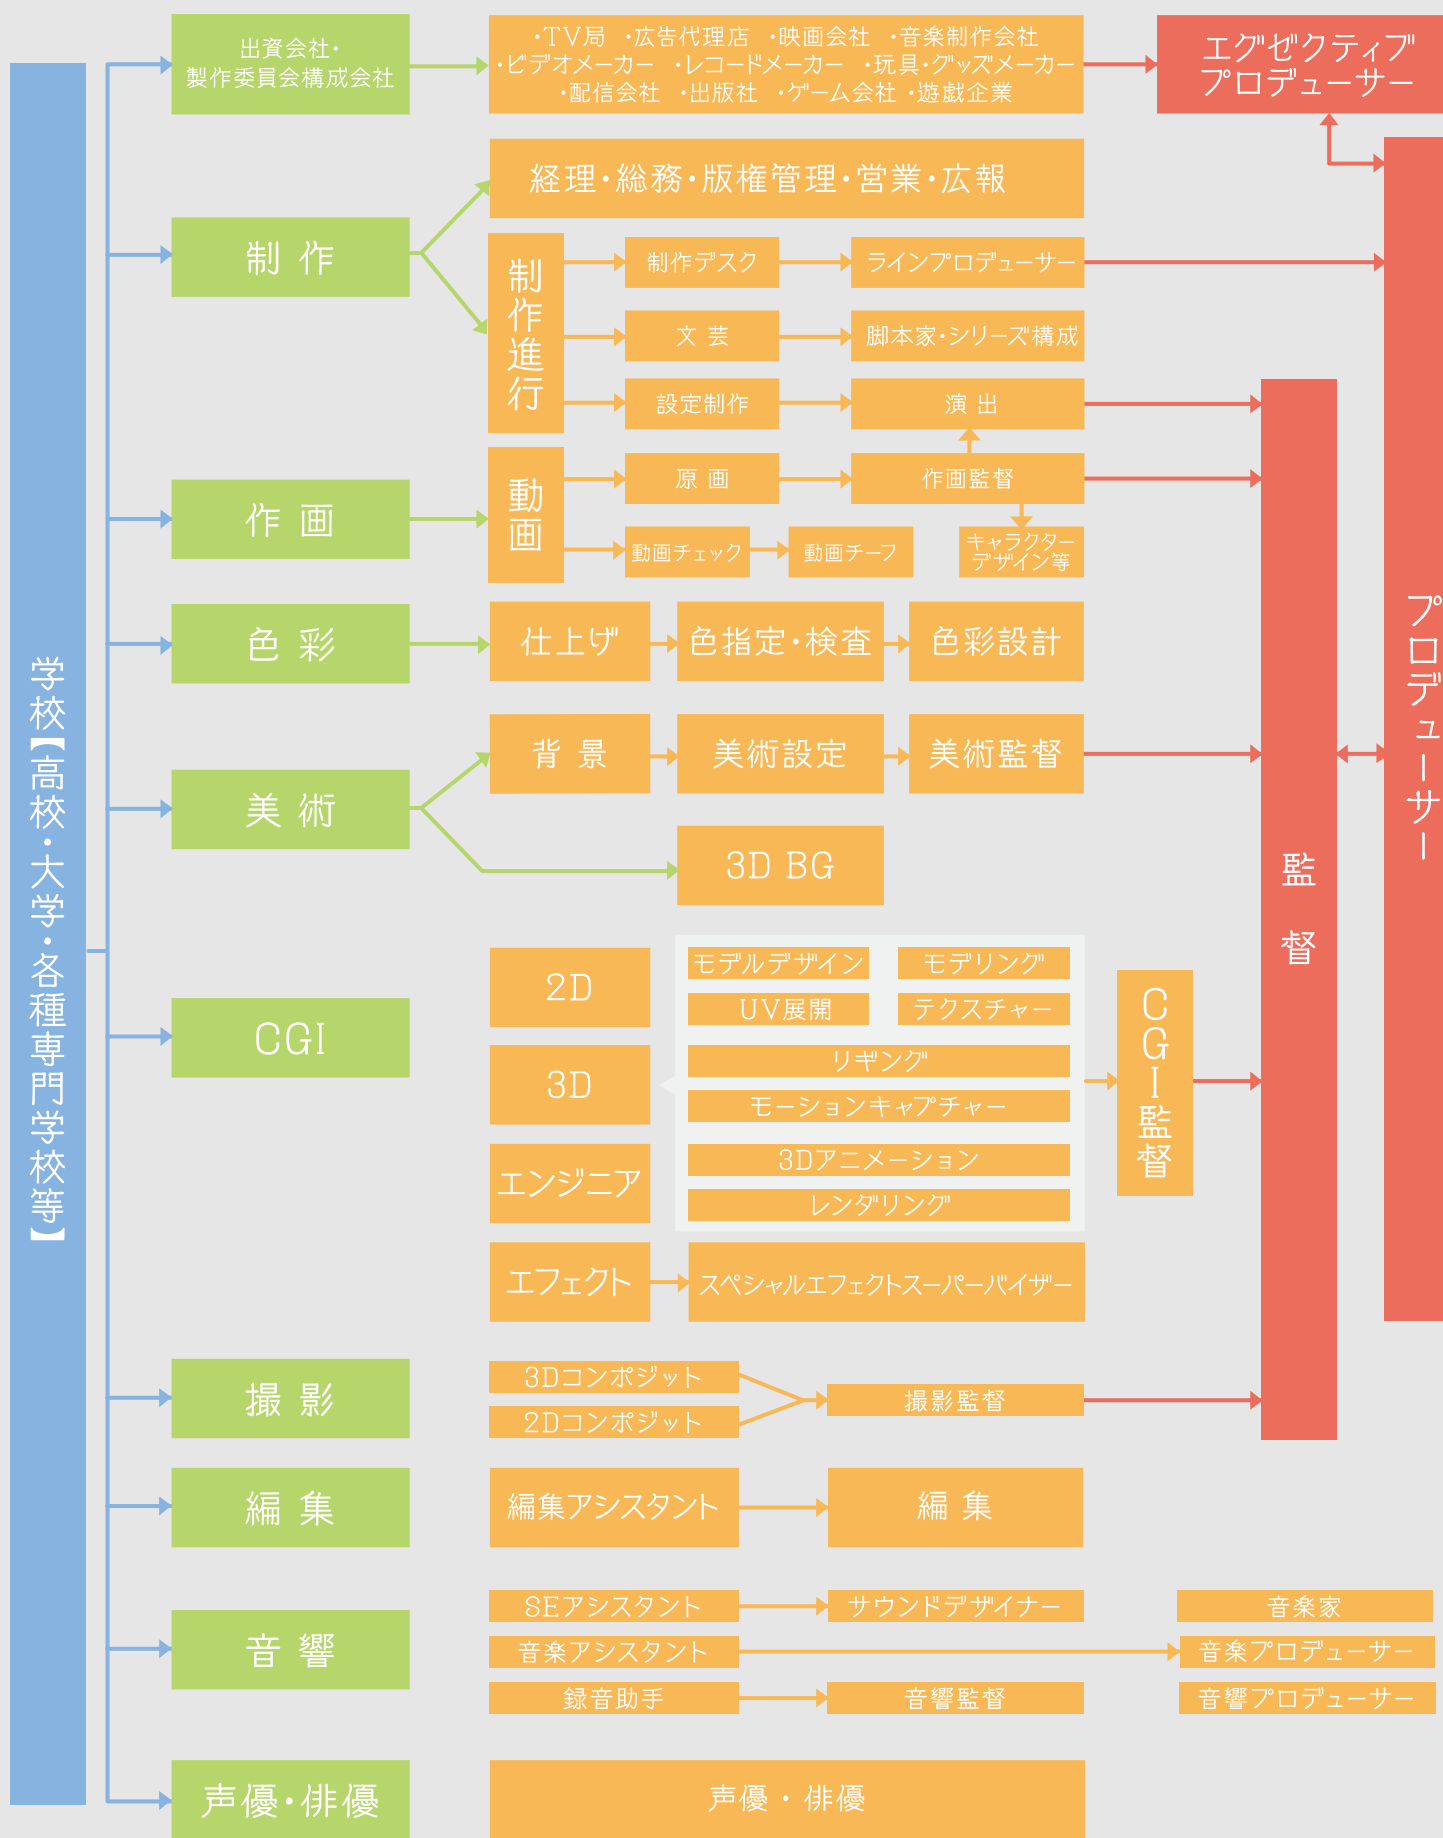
学校【高校・大学・各種専門学校等】

出資会社・製作委員会構成会社

・TV局 ・広告代理店 ・映画会社 ・音楽制作会社
・ビデオメーカー ・レコードメーカー ・玩具・グッズメーカー
・配信会社 ・出版社 ・ゲーム会社 ・遊戯企業

エグゼクティブプロデューサー

制 作

経理・総務・版権管理・営業・広報

制作進行

制作デスク

ラインプロデューサー

文 芸

脚本家・シリーズ構成

設定制作

演 出

作 画

動画

原 画

作画監督

動画チェック

動画チーフ

キャラクターデザイン等

色 彩

仕上げ

色指定・検査

色彩設計

美 術

背 景

美術設定

美術監督

3D BG

CGI

2D

3D

エンジニア

モデルデザイン

モデリング

UV展開

テクスチャー

リギング

モーションキャプチャー

3Dアニメーション

レンダリング

CGI監督

エフェクト

スペシャルエフェクトスーパーバイザー

撮 影

3Dコンポジット

2Dコンポジット

撮影監督

監 督

プロデューサー

編 集

編集アシスタント

編 集

音 響

SEアシスタント

サウンドデザイナー

音楽家

音楽アシスタント

音楽プロデューサー

録音助手

音響監督

音響プロデューサー

声優・俳優

声優 ・ 俳優